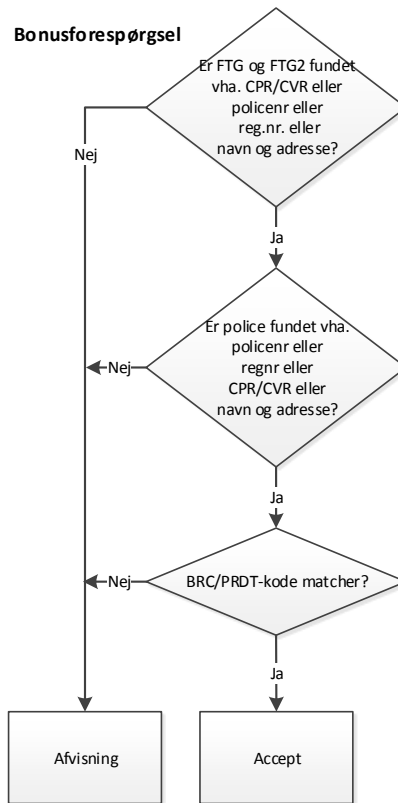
Bonusforespørgsel

Er FTG og FTG2 fundet vha. CPR/CVR eller policenr eller reg.nr. eller navn og adresse?

Nej

Ja

Er police fundet vha. policenr eller regnr eller CPR/CVR eller navn og adresse?

Nej

Ja

BRC/PRDT-kode matcher?

Nej

Ja

Afvisning

Accept